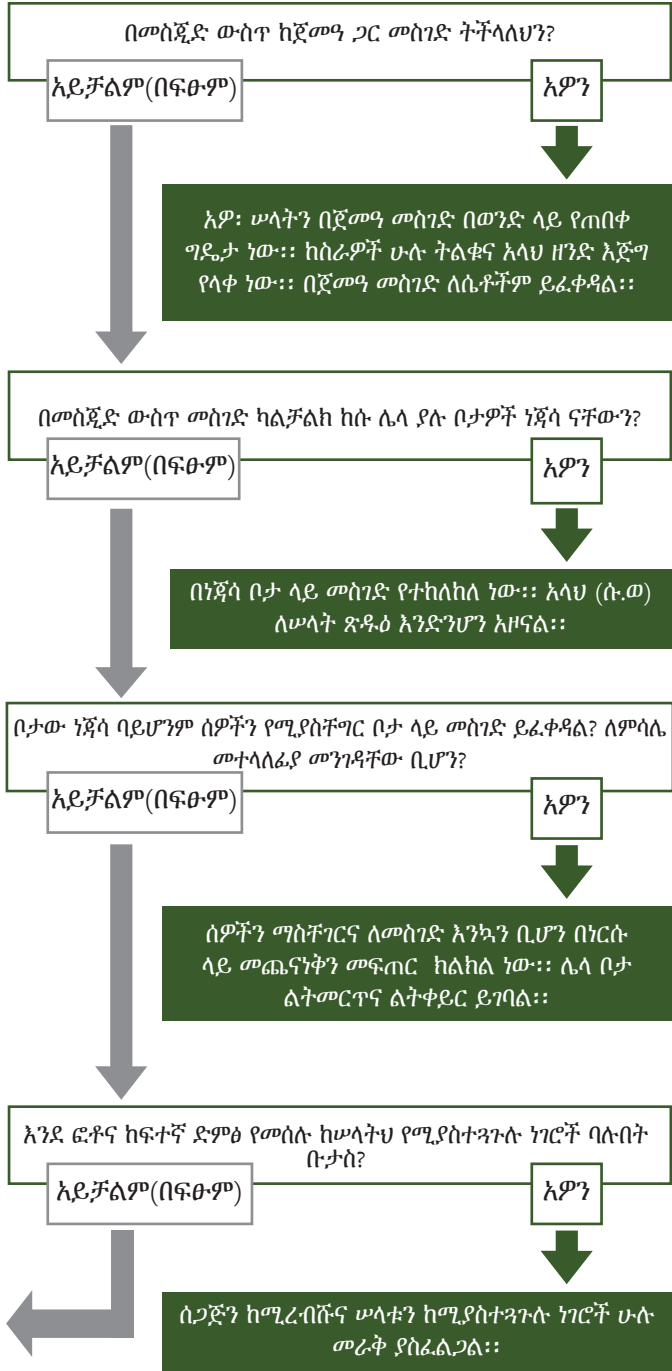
በመስጂድ ውስጥ ከጀመዓ ጋር መስገድ ትችላለህን?

አይቻልም(በፍፁም)

አዎን

አዎ፡ ሠላትን በጀመዓ መስገድ በወንድ ላይ የጠበቀ ግዴታ ነው፡፡ ከስራዎች ሁሉ ትልቁና አላህ ዘንድ እጅግ የላቀ ነው፡፡ በጀመዓ መስገድ ለሴቶችም ይፈቀዳል፡፡

በመስጂድ ውስጥ መስገድ ካልቻልክ ከሱ ሌላ ያሉ ቦታዎች ነጃሳ ናቸውን?

አይቻልም(በፍፁም)

አዎን

በነጃሳ ቦታ ላይ መስገድ የተከለከለ ነው፡፡ አላህ (ሱ.ወ) ለሠላት ጽዱዕ እንድንሆን አዞናል፡፡

ቦታው ነጃሳ ባይሆንም ሰዎችን የሚያስቸግር ቦታ ላይ መስገድ ይፈቀዳል? ለምሳሌ መተላለፊያ መንገዳቸው ቢሆን?

አይቻልም(በፍፁም)

አዎን

ሰዎችን ማስቸገርና ለመስገድ እንኳን ቢሆን በነርሱ ላይ መጨናነቅን መፍጠር ክልክል ነው፡፡ ሌላ ቦታ ልትመርጥና ልትቀይር ይገባል፡፡

እንደ ፎቶና ከፍተኛ ድምፅ የመሰሉ ከሠላትህ የሚያስተጓጉሉ ነገሮች ባሉበት ቡታስ?

አይቻልም(በፍፁም)

አዎን

ሰጋጅን ከሚረብሹና ሠላቱን ከሚያስተጓጉሉ ነገሮች ሁሉ መራቅ ያስፈልጋል፡፡